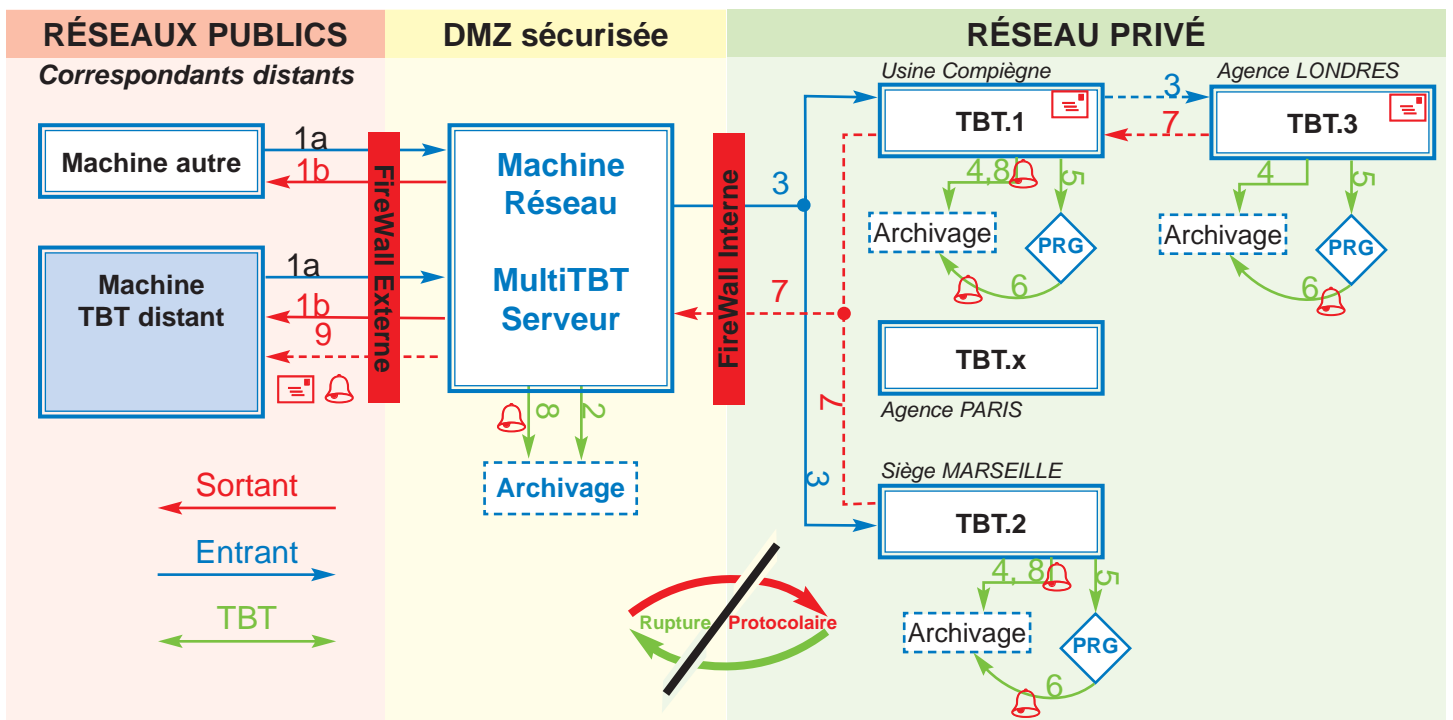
RÉSEAUX PUBLICS
Correspondants distants

DMZ sécurisée

RÉSEAU PRIVÉ

Machine autre
1a
1b

Machine TBT distant
1a
1b
9

FireWall Externe

Machine Réseau

MultiTBT Serveur

8
2
Archivage

FireWall Interne

3
7

Usine Compiègne
TBT.1
3
7
Agence LONDRES
TBT.3
4,8
5
Archivage
PRG
6
4
5
Archivage
PRG
6

TBT.x
Agence PARIS

7
3

Siège MARSEILLE
TBT.2
4, 8
5
Archivage
PRG
6

Sortant
Entrant
TBT

Rupture Protocolaire